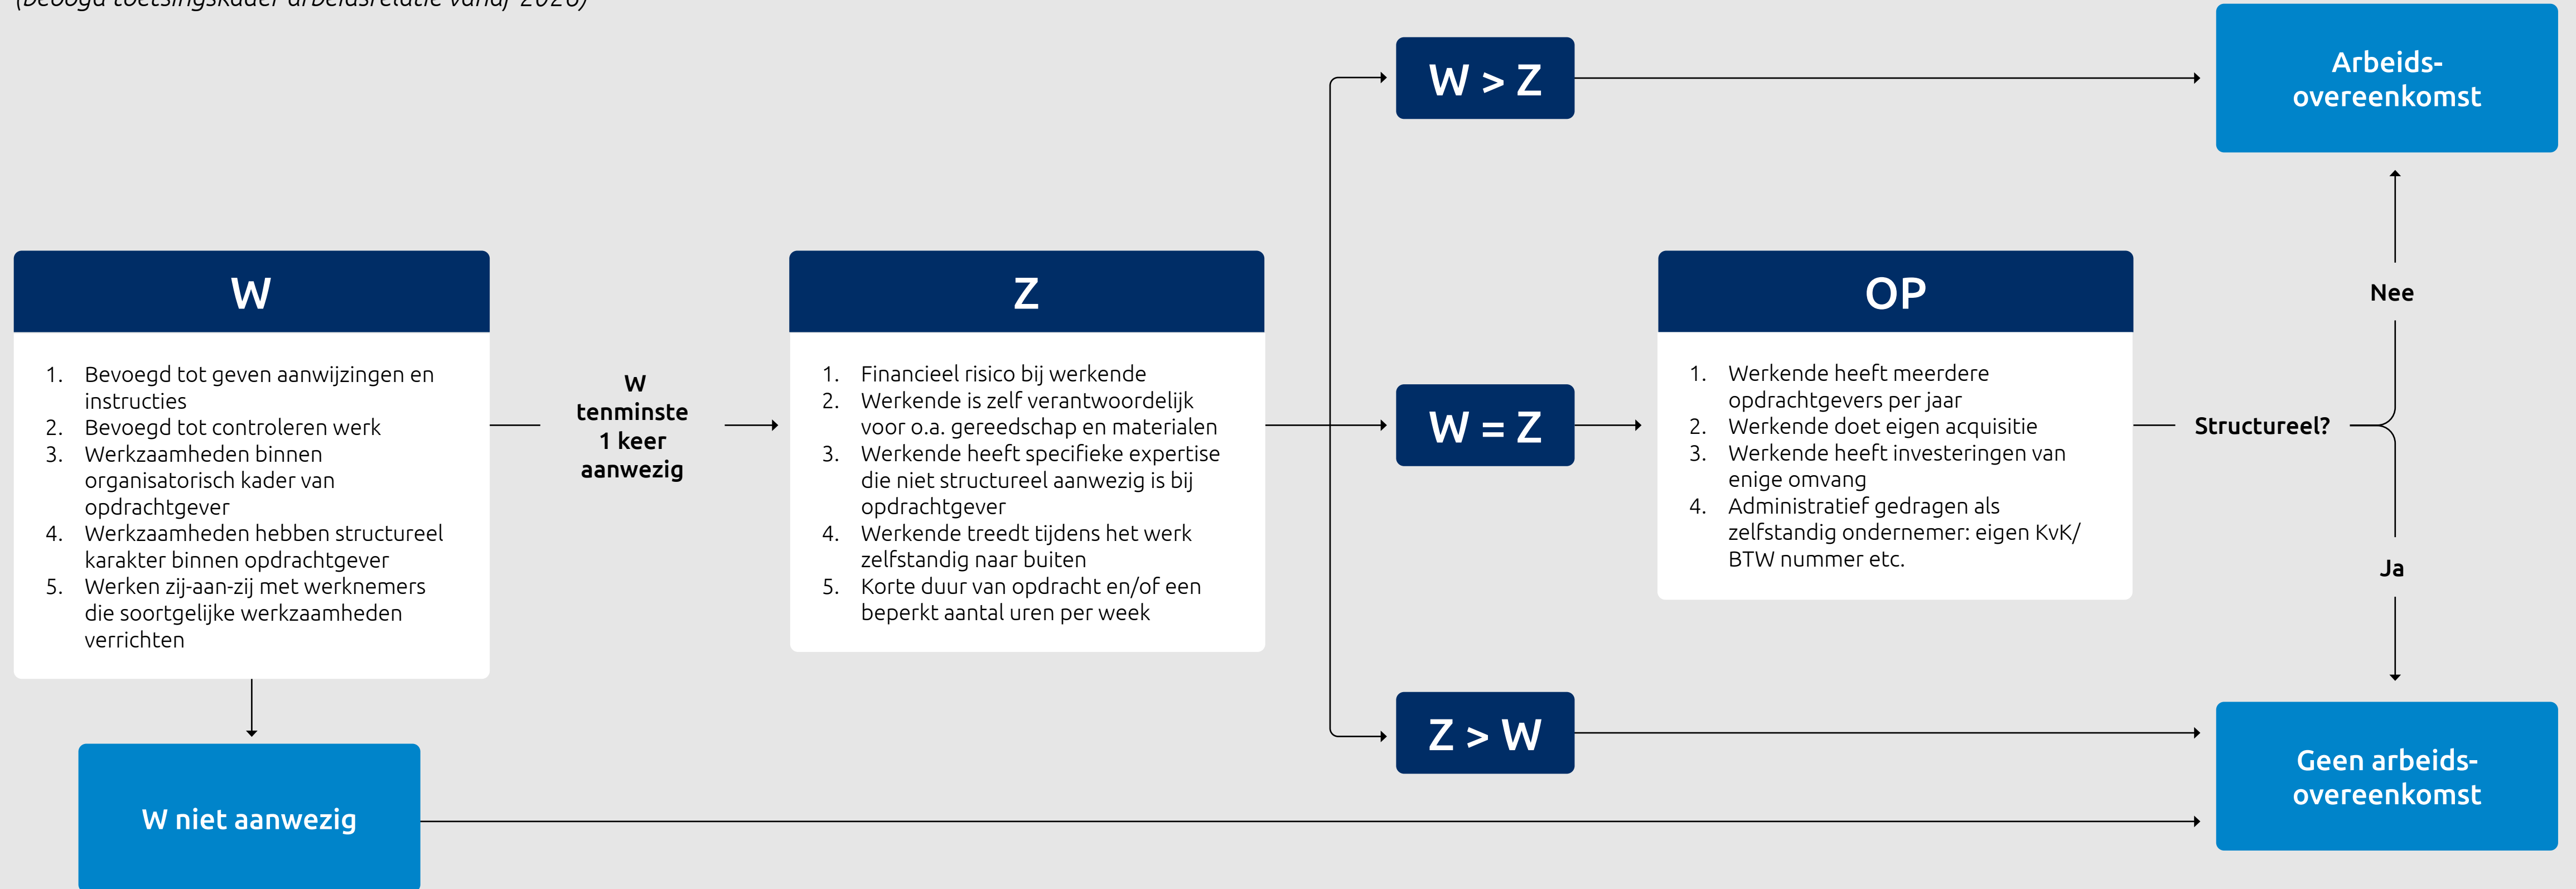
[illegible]

W > Z

Arbeids-overeenkomst

W

1. Bevoegd tot geven aanwijzingen en instructies
2. Bevoegd tot controleren werk
3. Werkzaamheden binnen organisatorisch kader van opdrachtgever
4. Werkzaamheden hebben structureel karakter binnen opdrachtgever
5. Werken zij-aan-zij met werknemers die soortgelijke werkzaamheden verrichten

W tenminste 1 keer aanwezig

Z

1. Financieel risico bij werkende
2. Werkende is zelf verantwoordelijk voor o.a. gereedschap en materialen
3. Werkende heeft specifieke expertise die niet structureel aanwezig is bij opdrachtgever
4. Werkende treedt tijdens het werk zelfstandig naar buiten
5. Korte duur van opdracht en/of een beperkt aantal uren per week

W = Z

OP

1. Werkende heeft meerdere opdrachtgevers per jaar
2. Werkende doet eigen acquisitie
3. Werkende heeft investeringen van enige omvang
4. Administratief gedragen als zelfstandig ondernemer: eigen KvK/ BTW nummer etc.

Nee

Structureel?

Ja

Z > W

W niet aanwezig

Geen arbeids-overeenkomst